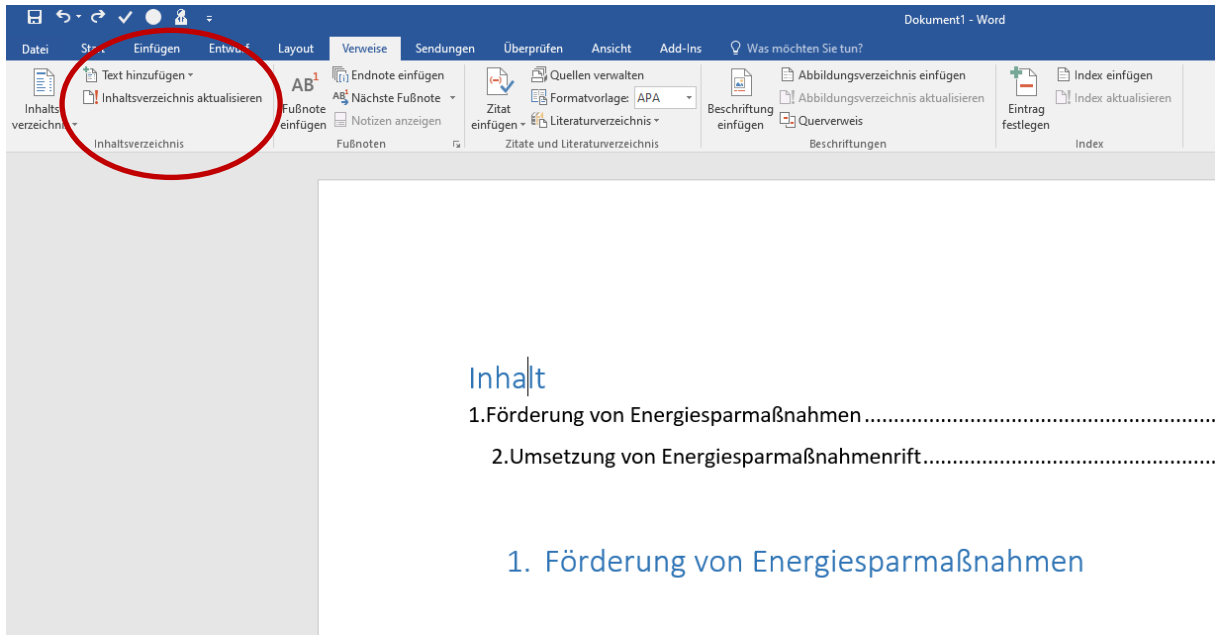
Dokument1 - Word

Datei Start Einfügen Entwurf Layout Verweise Sendungen Überprüfen Ansicht Add-Ins Was möchten Sie tun?

Inhaltsverzeichnis Text hinzufügen Inhaltsverzeichnis aktualisieren
Inhaltsverzeichnis

AB$^1$ Fußnote einfügen Endnote einfügen Nächste Fußnote Notizen anzeigen
Fußnoten

Zitat einfügen Quellen verwalten Formatvorlage: APA Literaturverzeichnis
Zitate und Literaturverzeichnis

Beschriftung einfügen Abbildungsverzeichnis einfügen Abbildungsverzeichnis aktualisieren Querverweis
Beschriftungen

Eintrag festlegen Index einfügen Index aktualisieren
Index

Inhalt

1.Förderung von Energiesparmaßnahmen ....................................

2.Umsetzung von Energiesparmaßnahmenrift....................................

1. Förderung von Energiesparmaßnahmen